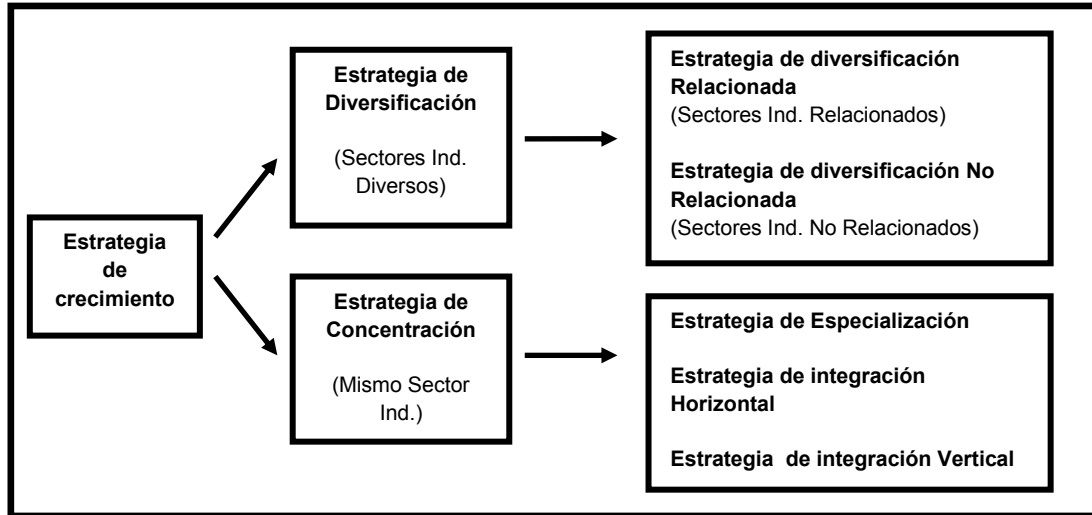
Estrategia de crecimiento

Estrategia de Diversificación

(Sectores Ind. Diversos)

Estrategia de diversificación Relacionada
(Sectores Ind. Relacionados)

Estrategia de diversificación No Relacionada
(Sectores Ind. No Relacionados)

Estrategia de Concentración

(Mismo Sector Ind.)

Estrategia de Especialización

Estrategia de integración Horizontal

Estrategia de integración Vertical